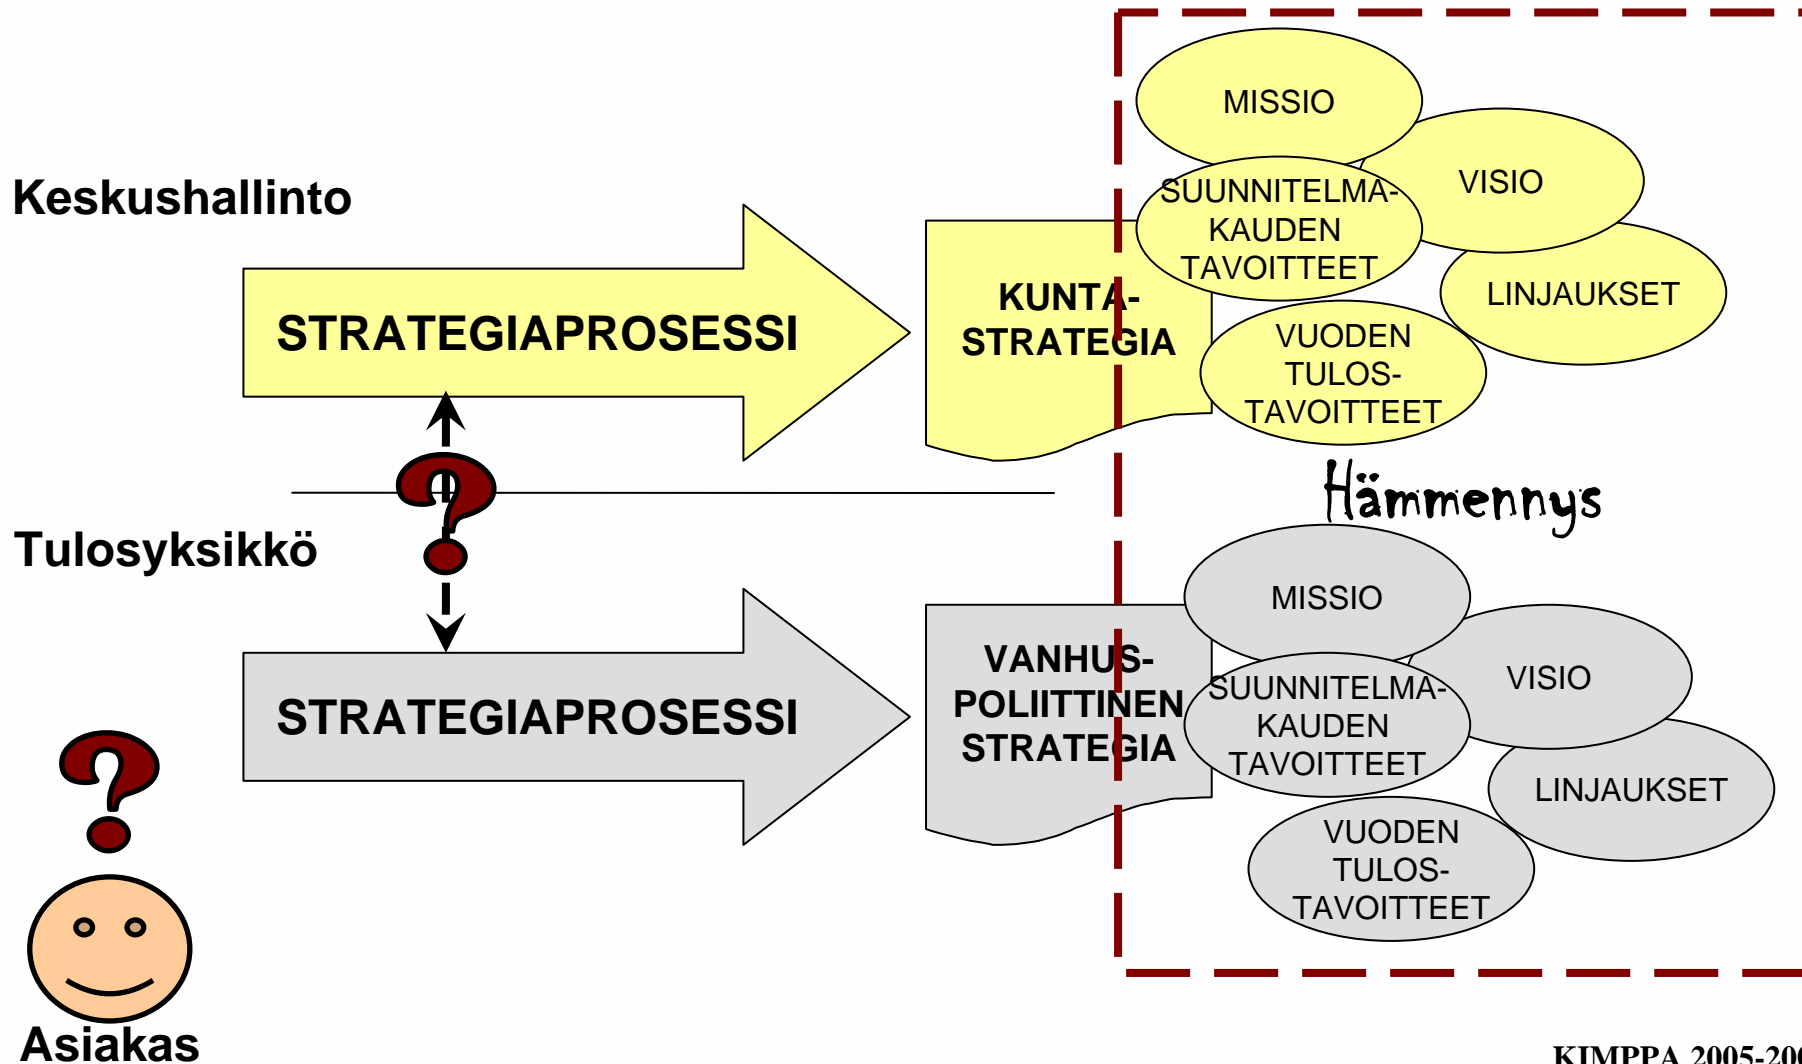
Keskushallinto

STRATEGIAPROSESSI

KUNTA-STRATEGIA

MISSIO

VISIO

SUUNNITELMAKAUDEN TAVOITTEET

LINJAUKSET

VUODEN TULOS-TAVOITTEET

Hämmennys

Tulosyksikkö

STRATEGIAPROSESSI

VANHUS-POLIITTINEN STRATEGIA

MISSIO

VISIO

SUUNNITELMAKAUDEN TAVOITTEET

LINJAUKSET

VUODEN TULOS-TAVOITTEET

Asiakas

KIMPPA 2005-20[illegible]